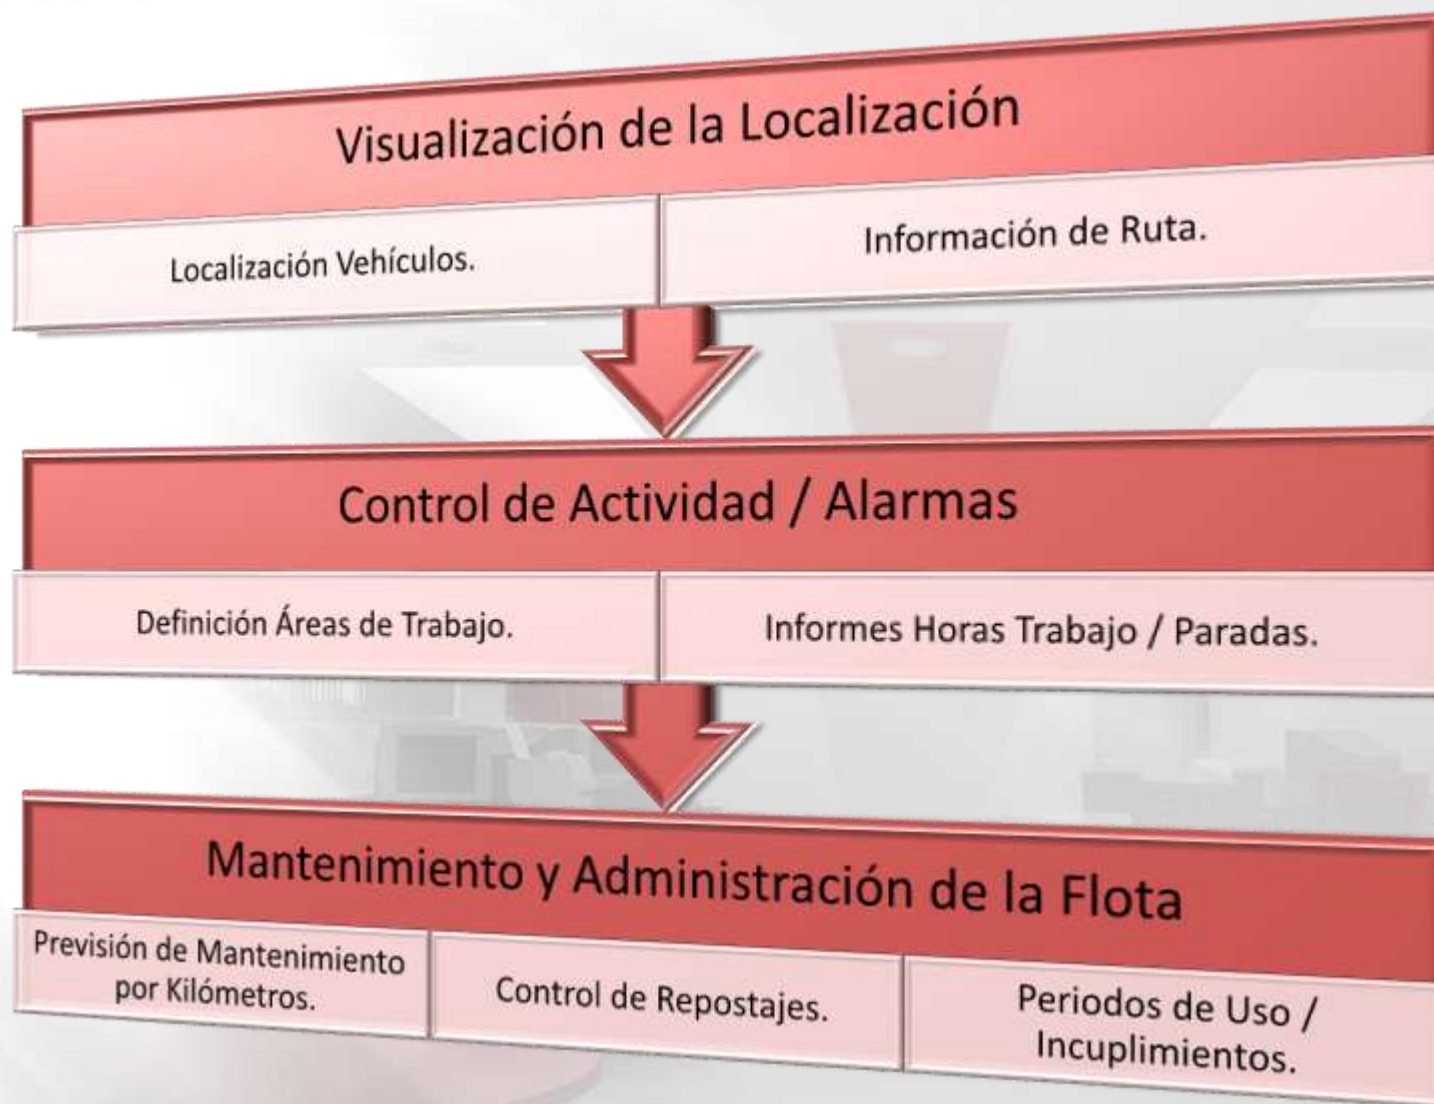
Visualización de la Localización

Localización Vehículos.

Información de Ruta.

Control de Actividad / Alarmas

Definición Áreas de Trabajo.

Informes Horas Trabajo / Paradas.

Mantenimiento y Administración de la Flota

Previsión de Mantenimiento por Kilómetros.

Control de Repostajes.

Periodos de Uso / Incuplimientos.